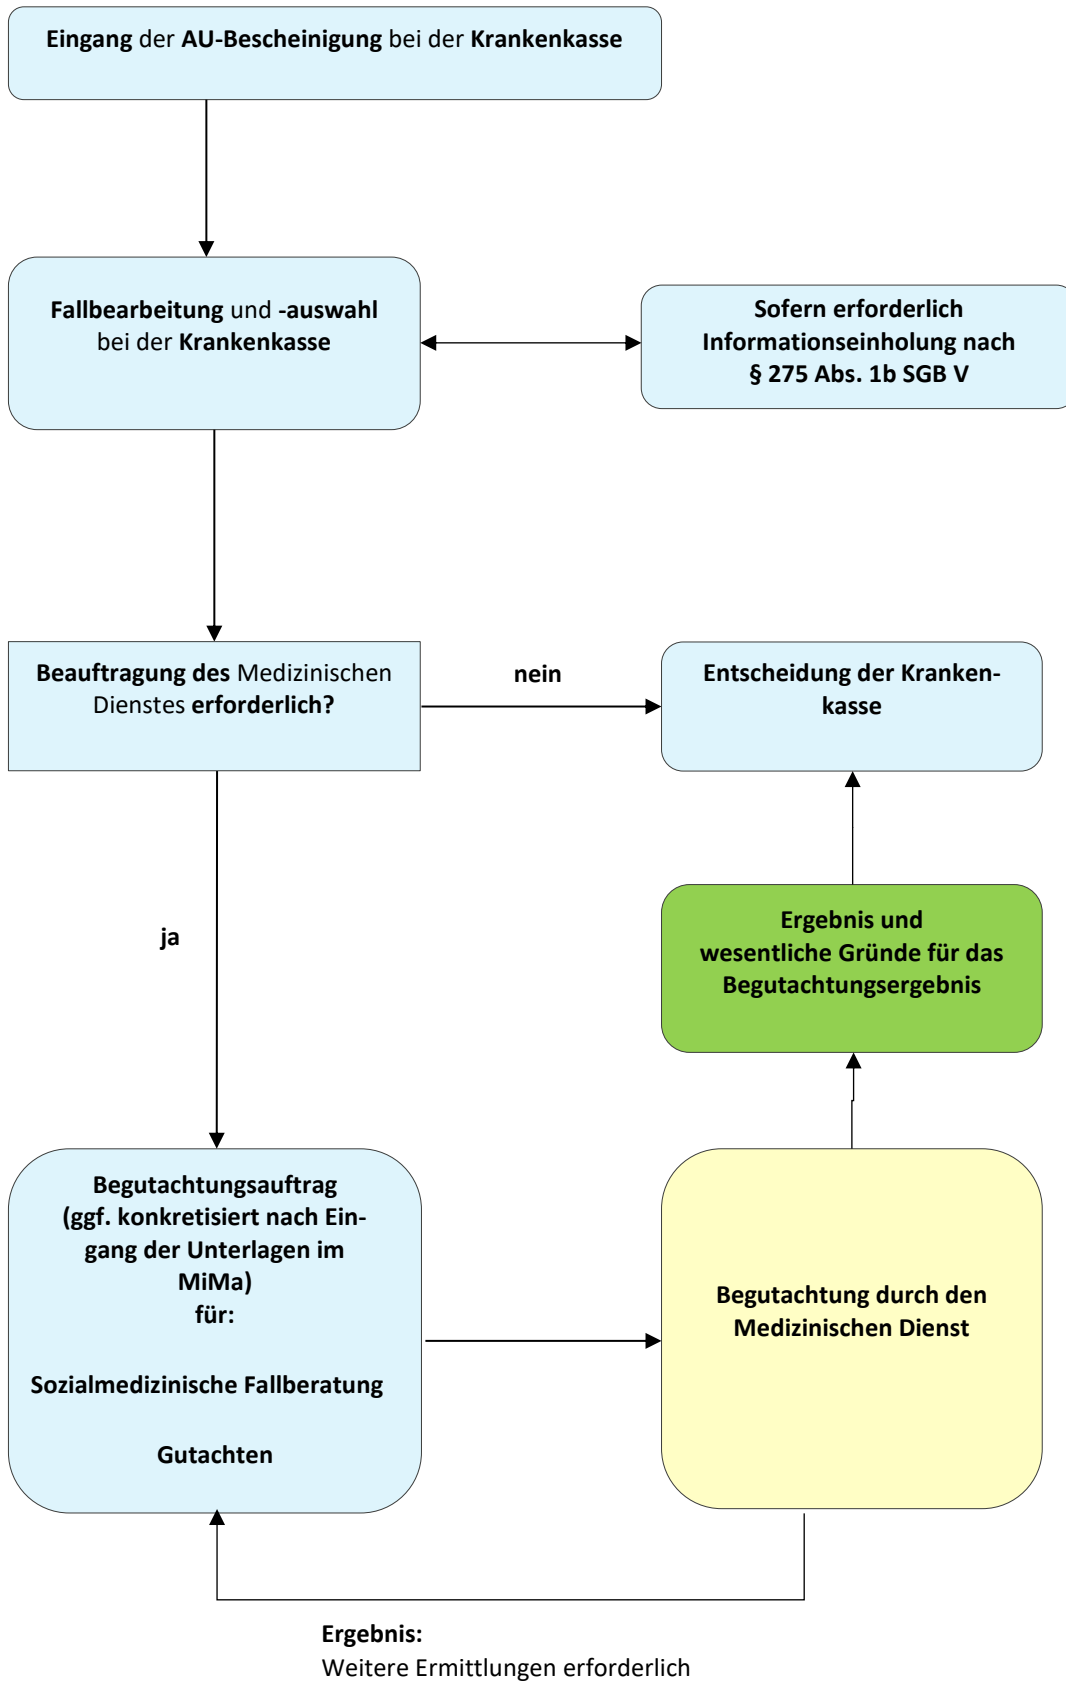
Eingang der AU-Bescheinigung bei der Krankenkasse

Fallbearbeitung und -auswahl bei der Krankenkasse

Sofern erforderlich Informationseinholung nach § 275 Abs. 1b SGB V

Beauftragung des Medizinischen Dienstes erforderlich?

nein

Entscheidung der Krankenkasse

ja

Ergebnis und wesentliche Gründe für das Begutachtungsergebnis

Begutachtungsauftrag (ggf. konkretisiert nach Eingang der Unterlagen im MiMa) für:

Sozialmedizinische Fallberatung

Gutachten

Begutachtung durch den Medizinischen Dienst

Ergebnis:
Weitere Ermittlungen erforderlich